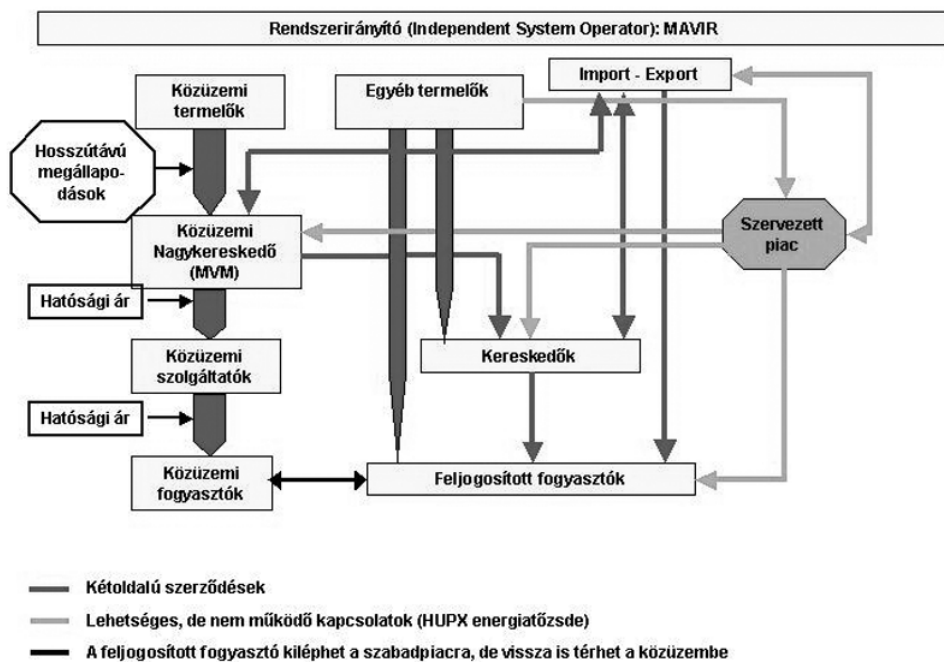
Rendszerirányító (Independent System Operator): MAVIR

Közüzemi termelők

Egyéb termelők

Import - Export

Hosszútávú megállapodások

Közüzemi Nagykereskedő (MVM)

Szervezett piac

Hatósági ár

Kereskedők

Közüzemi szolgáltatók

Hatósági ár

Közüzemi fogyasztók

Feljogosított fogyasztók

Kétoldalú szerződések

Lehetséges, de nem működő kapcsolatok (HUPX energiatőzsde)

A feljogosított fogyasztó kiléphet a szabadpiacra, de vissza is térhet a közüzembe